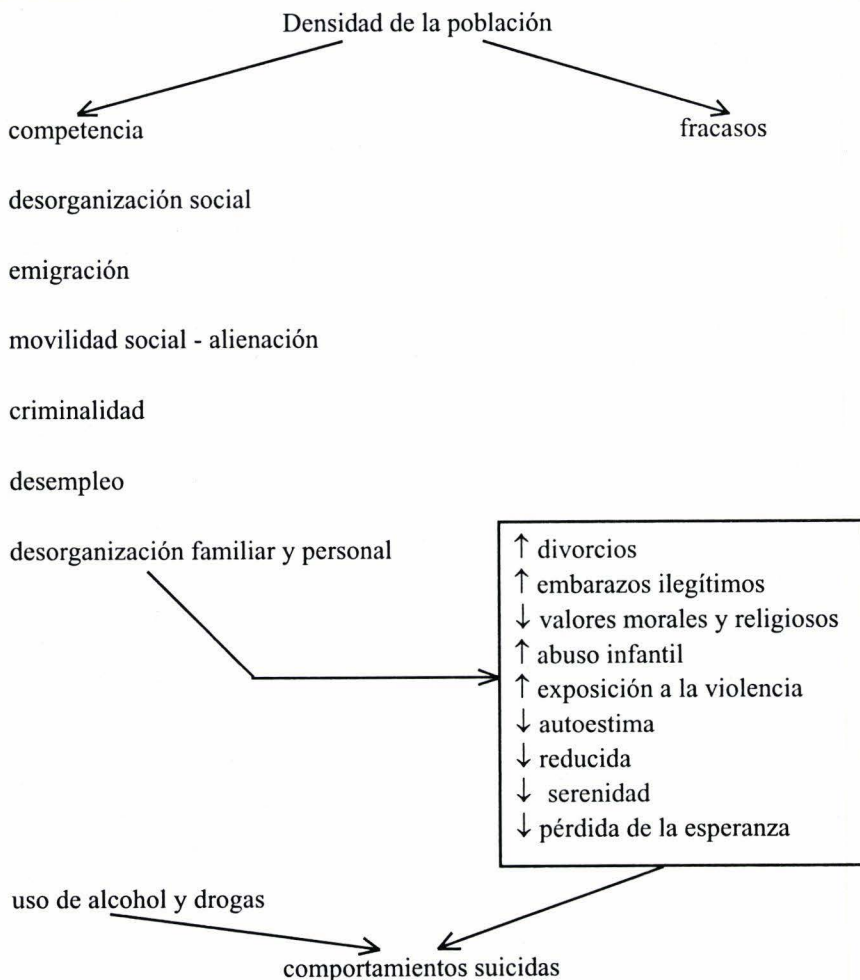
Densidad de la población

competencia

fracasos

desorganización social

emigración

movilidad social - alienación

criminalidad

desempleo

desorganización familiar y personal

$\uparrow$ divorcios
$\uparrow$ embarazos ilegítimos
$\downarrow$ valores morales y religiosos
$\uparrow$ abuso infantil
$\uparrow$ exposición a la violencia
$\downarrow$ autoestima
$\downarrow$ reducida
$\downarrow$ serenidad
$\downarrow$ pérdida de la esperanza

uso de alcohol y drogas

comportamientos suicidas